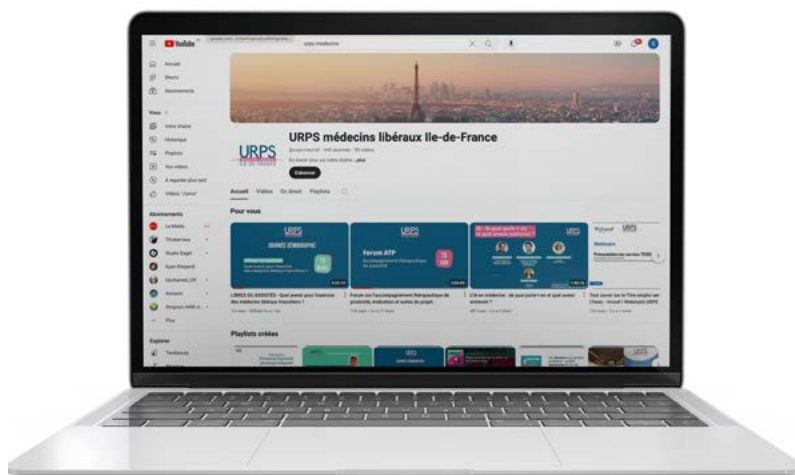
YouTube
urps medecins

Accueil
Shorts
Abonnements

Vous
Votre chaîne
Historique
Playlists
Vos vidéos
À regarder plus tard
Vidéos "J'aime"

Abonnements
Le Média
Thinkerview
Studio Bagel
Ryan Khalardi
Plus

Explorer
Tendances

URPS médecins libéraux Ile-de-France
S'abonner

Accueil Vidéos En direct Playlists

Pour vous

URPS
JOURNÉE DÉMOGRAPHIE

URPS
Forum ATP

URPS

URPS
Webinaire

LIMITES DU ASSISTÉS : Quel avenir pour l'exercice des médecins libéraux franciliens ?

Forum sur l'accompagnement thérapeutique de proximité, évaluation et suites du projet

C'est un médecin : de quoi parle-t-on et quel avenir demain ?

Tout savoir sur le Titre emploi sur l'Ilots - Groupe 1 Webinaire URPS

Playlists créées